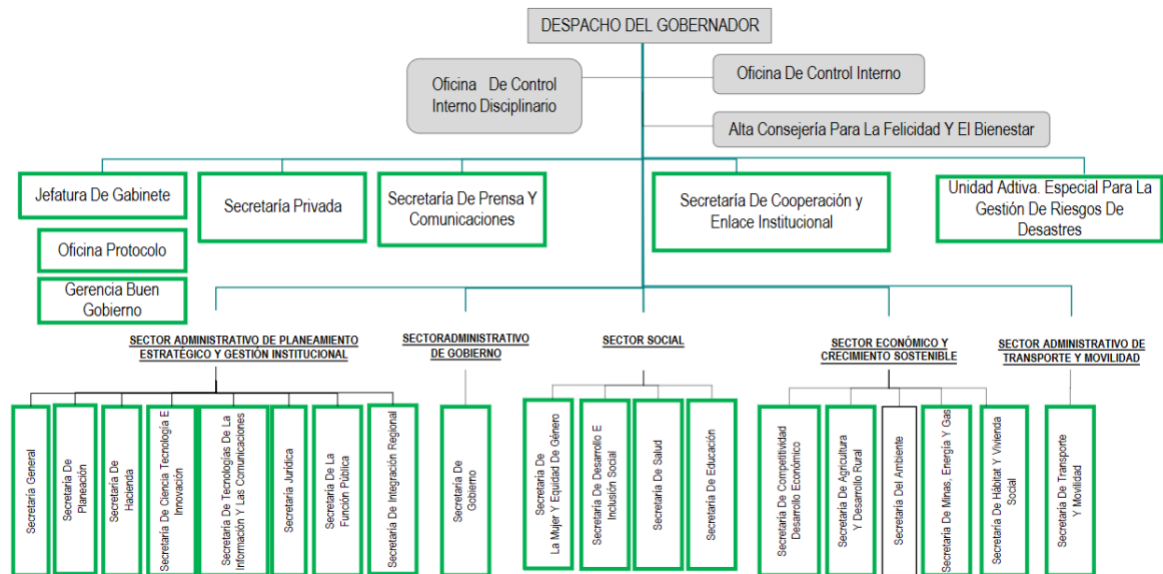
DESPACHO DEL GOBERNADOR

Oficina De Control Interno Disciplinario

Oficina De Control Interno

Alta Consejería Para La Felicidad Y El Bienestar

Jefatura De Gabinete

Oficina Protocolo

Gerencia Buen Gobierno

Secretaría Privada

Secretaría De Prensa Y Comunicaciones

Secretaría De Cooperación y Enlace Institucional

Unidad Adtiva. Especial Para La Gestión De Riesgos De Desastres

SECTOR ADMINISTRATIVO DE PLANEAMIENTO ESTRATÉGICO Y GESTIÓN INSTITUCIONAL

Secretaría General

Secretaría De Planeación

Secretaría De Hacienda

Secretaría De Ciencia Tecnología E Innovación

Secretaría De Tecnologías De La Información Y Las Comunicaciones

Secretaría Jurídica

Secretaría De La Función Pública

Secretaría De Integración Regional

SECTORADMINISTRATIVO DE GOBIERNO

Secretaría De Gobierno

SECTOR SOCIAL

Secretaría De La Mujer Y Equidad De Género

Secretaría De Desarrollo E Inclusión Social

Secretaría De Salud

Secretaría De Educación

SECTOR ECONÓMICO Y CRECIMIENTO SOSTENIBLE

Secretaría De Competitividad Desarrollo Económico

Secretaría De Agricultura Y Desarrollo Rural

Secretaría Del Ambiente

Secretaría De Minas, Energía Y Gas

Secretaría De Hábitat Y Vivienda Social

SECTOR ADMINISTRATIVO DE TRANSPORTE Y MOVILIDAD

Secretaría De Transporte Y Movilidad